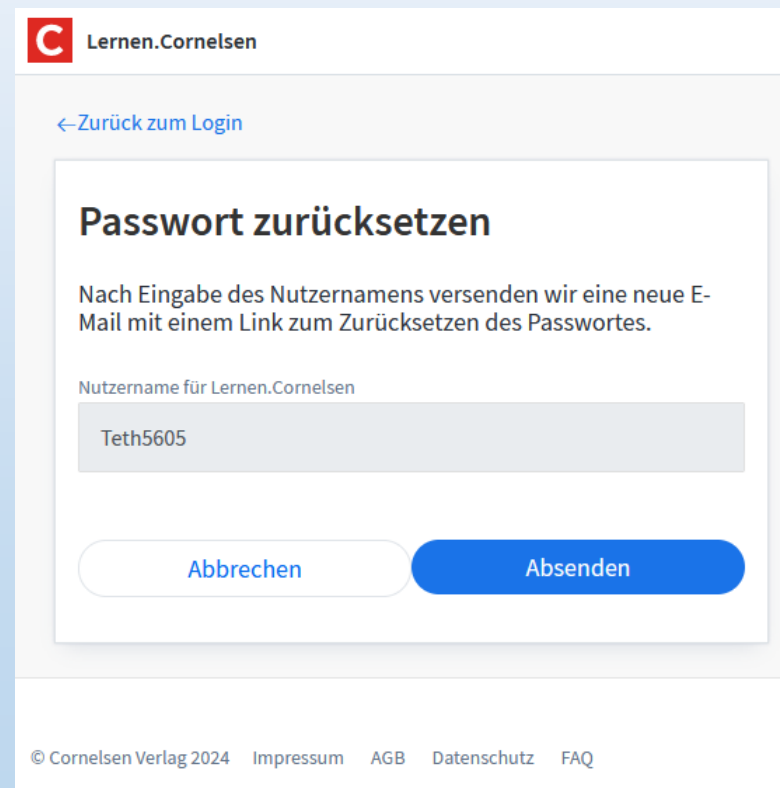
C Lernen.Cornelsen

←Zurück zum Login

Passwort zurücksetzen

Nach Eingabe des Nutzernamens versenden wir eine neue E-Mail mit einem Link zum Zurücksetzen des Passwortes.

Nutzername für Lernen.Cornelsen

Teth5605

Abbrechen

Absenden

© Cornelsen Verlag 2024 Impressum AGB Datenschutz FAQ